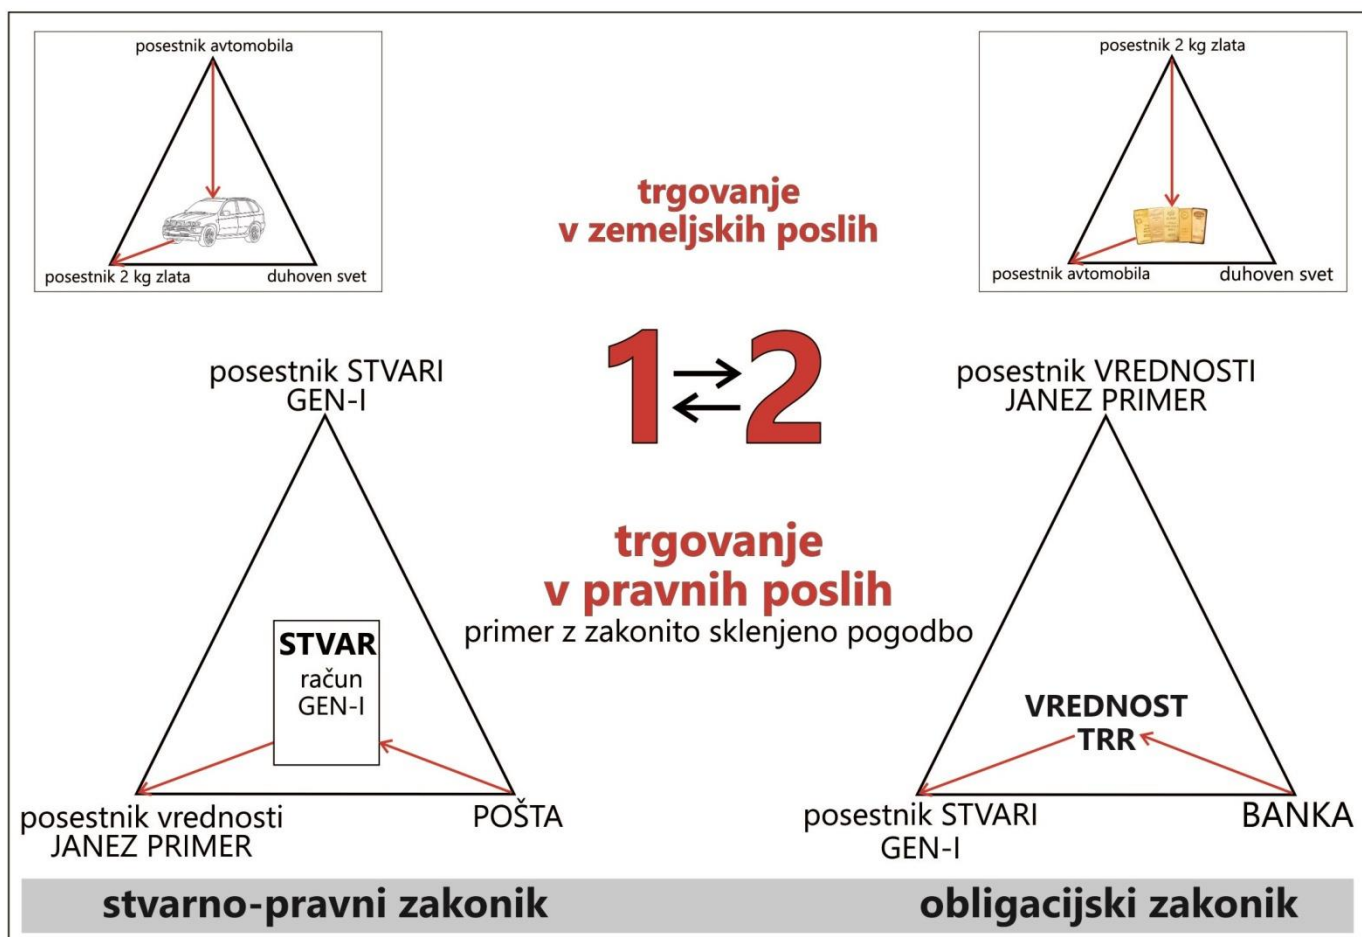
posestnik avtomobila

posestnik 2 kg zlata

duhoven svet

trgovanje
v zemeljskih poslih

posestnik 2 kg zlata

posestnik avtomobila

duhoven svet

posestnik STVARI
GEN-I

1 ⇄ 2

posestnik VREDNOSTI
JANEZ PRIMER

trgovanje
v pravnih poslih
primer z zakonito sklenjeno pogodbo

STVAR
račun
GEN-I

posestnik vrednosti
JANEZ PRIMER

POŠTA

VREDNOST
TRR

posestnik STVARI
GEN-I

BANKA

stvarno-pravni zakonik

obligacijski zakonik